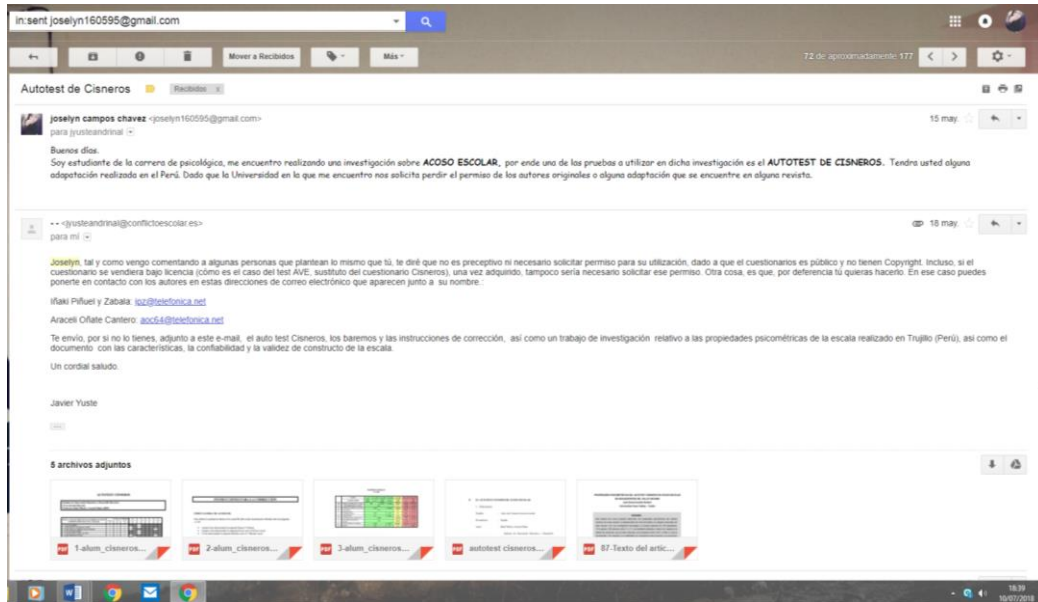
in:sent joselyn160595@gmail.com

Mover a Recibidos

Más

72 de aproximadamente 177

Autotest de Cisneros

Recibidos x

joselyn campos chavez <joselyn160595@gmail.com>

para jyusteandrinal

15 may.

Buenos días.

Soy estudiante de la carrera de psicológica, me encuentro realizando una investigación sobre ACOSO ESCOLAR, por ende una de las pruebas a utilizar en dicha investigación es el AUTOTEST DE CISNEROS. Tendra usted alguna adaptación realizada en el Perú. Dado que la Universidad en la que me encuentro nos solicita perdir el permiso de los autores originales o alguna adaptación que se encuentre en alguna revista.

- - <jyusteandrinal@conflictoescolar.es>

para mí

18 may.

Joselyn, tal y como vengo comentando a algunas personas que plantean lo mismo que tú, te diré que no es preceptivo ni necesario solicitar permiso para su utilización, dado a que el cuestionarios es público y no tienen Copyright. Incluso, si el cuestionario se vendiera bajo licencia (cómo es el caso del test AVE, sustituto del cuestionario Cisneros), una vez adquirido, tampoco sería necesario solicitar ese permiso. Otra cosa, es que, por deferencia tú quieras hacerlo. En ese caso puedes ponerte en contacto con los autores en estas direcciones de correo electrónico que aparecen junto a su nombre.:

Iñaki Piñuel y Zabala: ipz@telefonica.net

Araceli Oñate Cantero: aoc64@telefonica.net

Te envío, por si no lo tienes, adjunto a este e-mail, el auto test Cisneros, los baremos y las instrucciones de corrección, así como un trabajo de investigación relativo a las propiedades psicométricas de la escala realizado en Trujillo (Perú), así como el documento con las características, la confiabilidad y la validez de constructo de la escala.

Un cordial saludo.

Javier Yuste

5 archivos adjuntos

1-alum_cisneros...

2-alum_cisneros...

3-alum_cisneros...

autotest cisneros...

87-Texto del artic...

18:39
10/07/2018